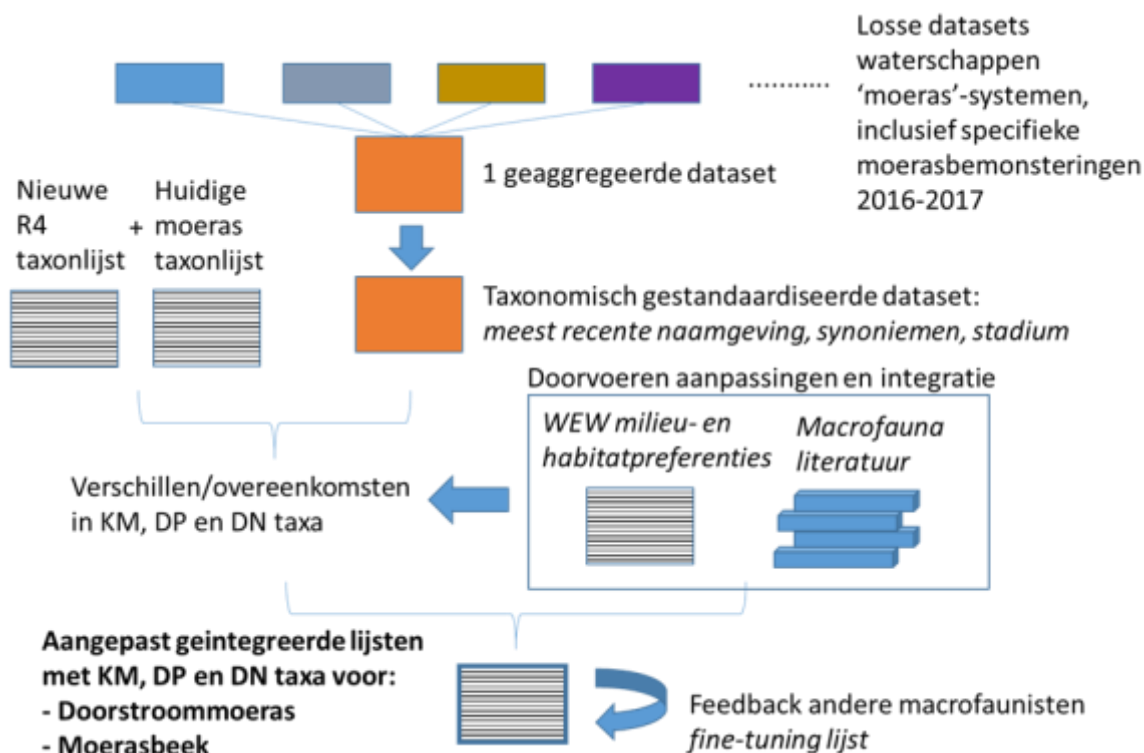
Losse datasets waterschappen 'moeras'-systemen, inclusief specifieke moerasbemonsteringen 2016-2017

..........

1 geaggregeerde dataset

Nieuwe R4 taxonlijst + Huidige moeras taxonlijst

Taxonomisch gestandaardiseerde dataset: *meest recente naamgeving, synoniemen, stadium*

Doorvoeren aanpassingen en integratie

*WEW milieu- en habitatpreferenties*

*Macrofauna literatuur*

Verschillen/overeenkomsten in KM, DP en DN taxa

**Aangepast geintegreerde lijsten met KM, DP en DN taxa voor:**
**- Doorstroommoeras**
**- Moerasbeek**

Feedback andere macrofaunisten *fine-tuning lijst*